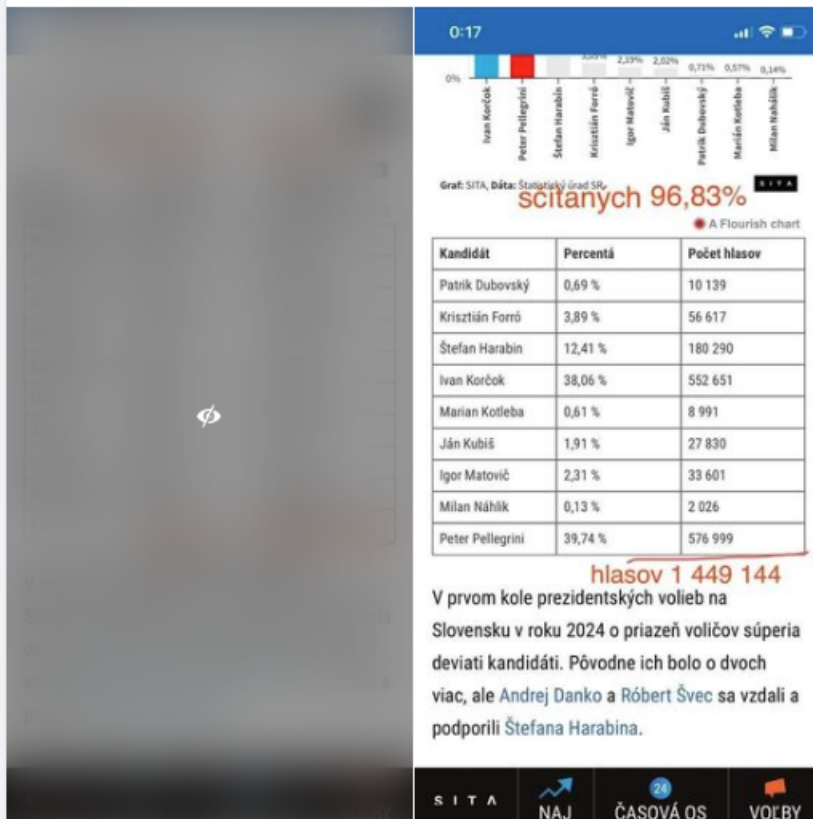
0:17

2,19% 2,02% 0,71% 0,57% 0,14%

0%

Ivan Korčok
Peter Pellegrini
Štefan Harabin
Krisztián Forró
Igor Matovič
Ján Kubiš
Patrik Dubovský
Marián Kotleba
Milan Náhlik

Graf: SITA, Dáta: Štatistický úrad SR

sčítaných 96,83%

SITA

A Flourish chart

| Kandidát | Percentá | Počet hlasov |
|---|---|---|
| Patrik Dubovský | 0,69 % | 10 139 |
| Krisztián Forró | 3,89 % | 56 617 |
| Štefan Harabin | 12,41 % | 180 290 |
| Ivan Korčok | 38,06 % | 552 651 |
| Marian Kotleba | 0,61 % | 8 991 |
| Ján Kubiš | 1,91 % | 27 830 |
| Igor Matovič | 2,31 % | 33 601 |
| Milan Náhlik | 0,13 % | 2 026 |
| Peter Pellegrini | 39,74 % | 576 999 |

hlasov 1 449 144

V prvom kole prezidentských volieb na Slovensku v roku 2024 o priazeň voličov súperia deviati kandidáti. Pôvodne ich bolo o dvoch viac, ale Andrej Danko a Róbert Švec sa vzdali a podporili Štefana Harabina.

SITA NAJ 24 ČASOVÁ OS VOĽBY